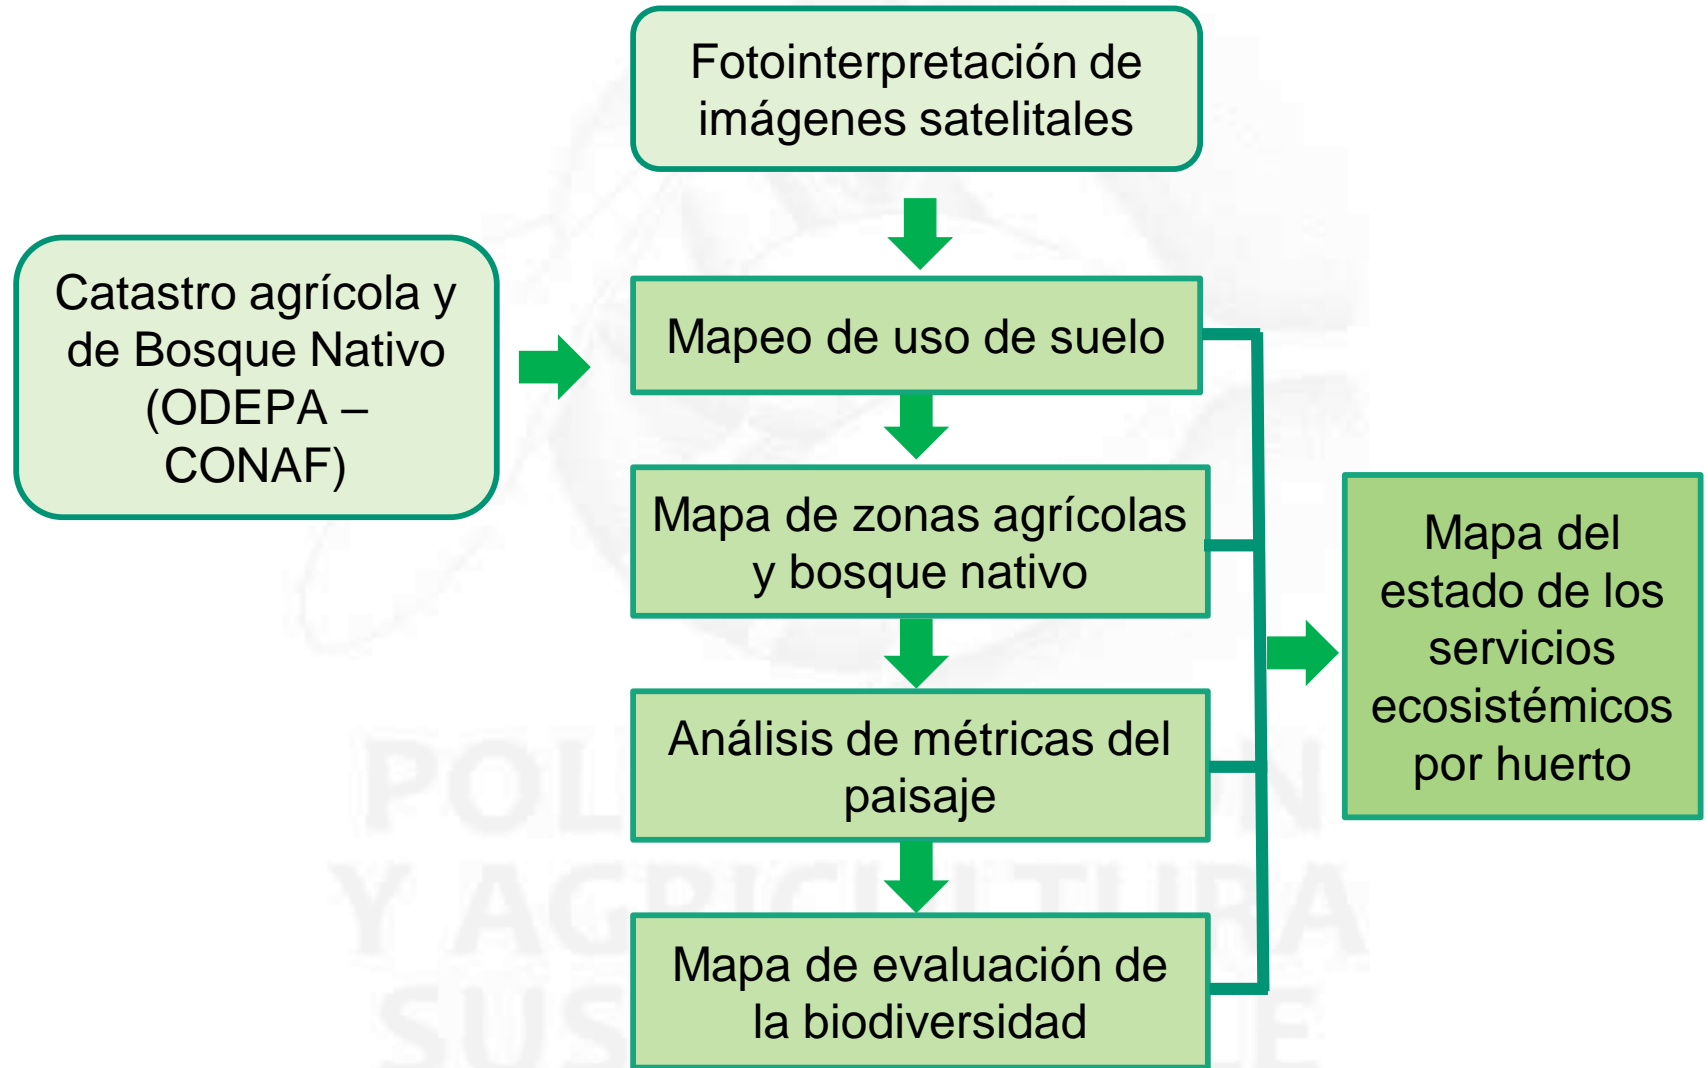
Fotointerpretación de imágenes satelitales

Catastro agrícola y de Bosque Nativo (ODEPA – CONAF)

Mapeo de uso de suelo

Mapa de zonas agrícolas y bosque nativo

Análisis de métricas del paisaje

Mapa de evaluación de la biodiversidad

Mapa del estado de los servicios ecosistémicos por huerto